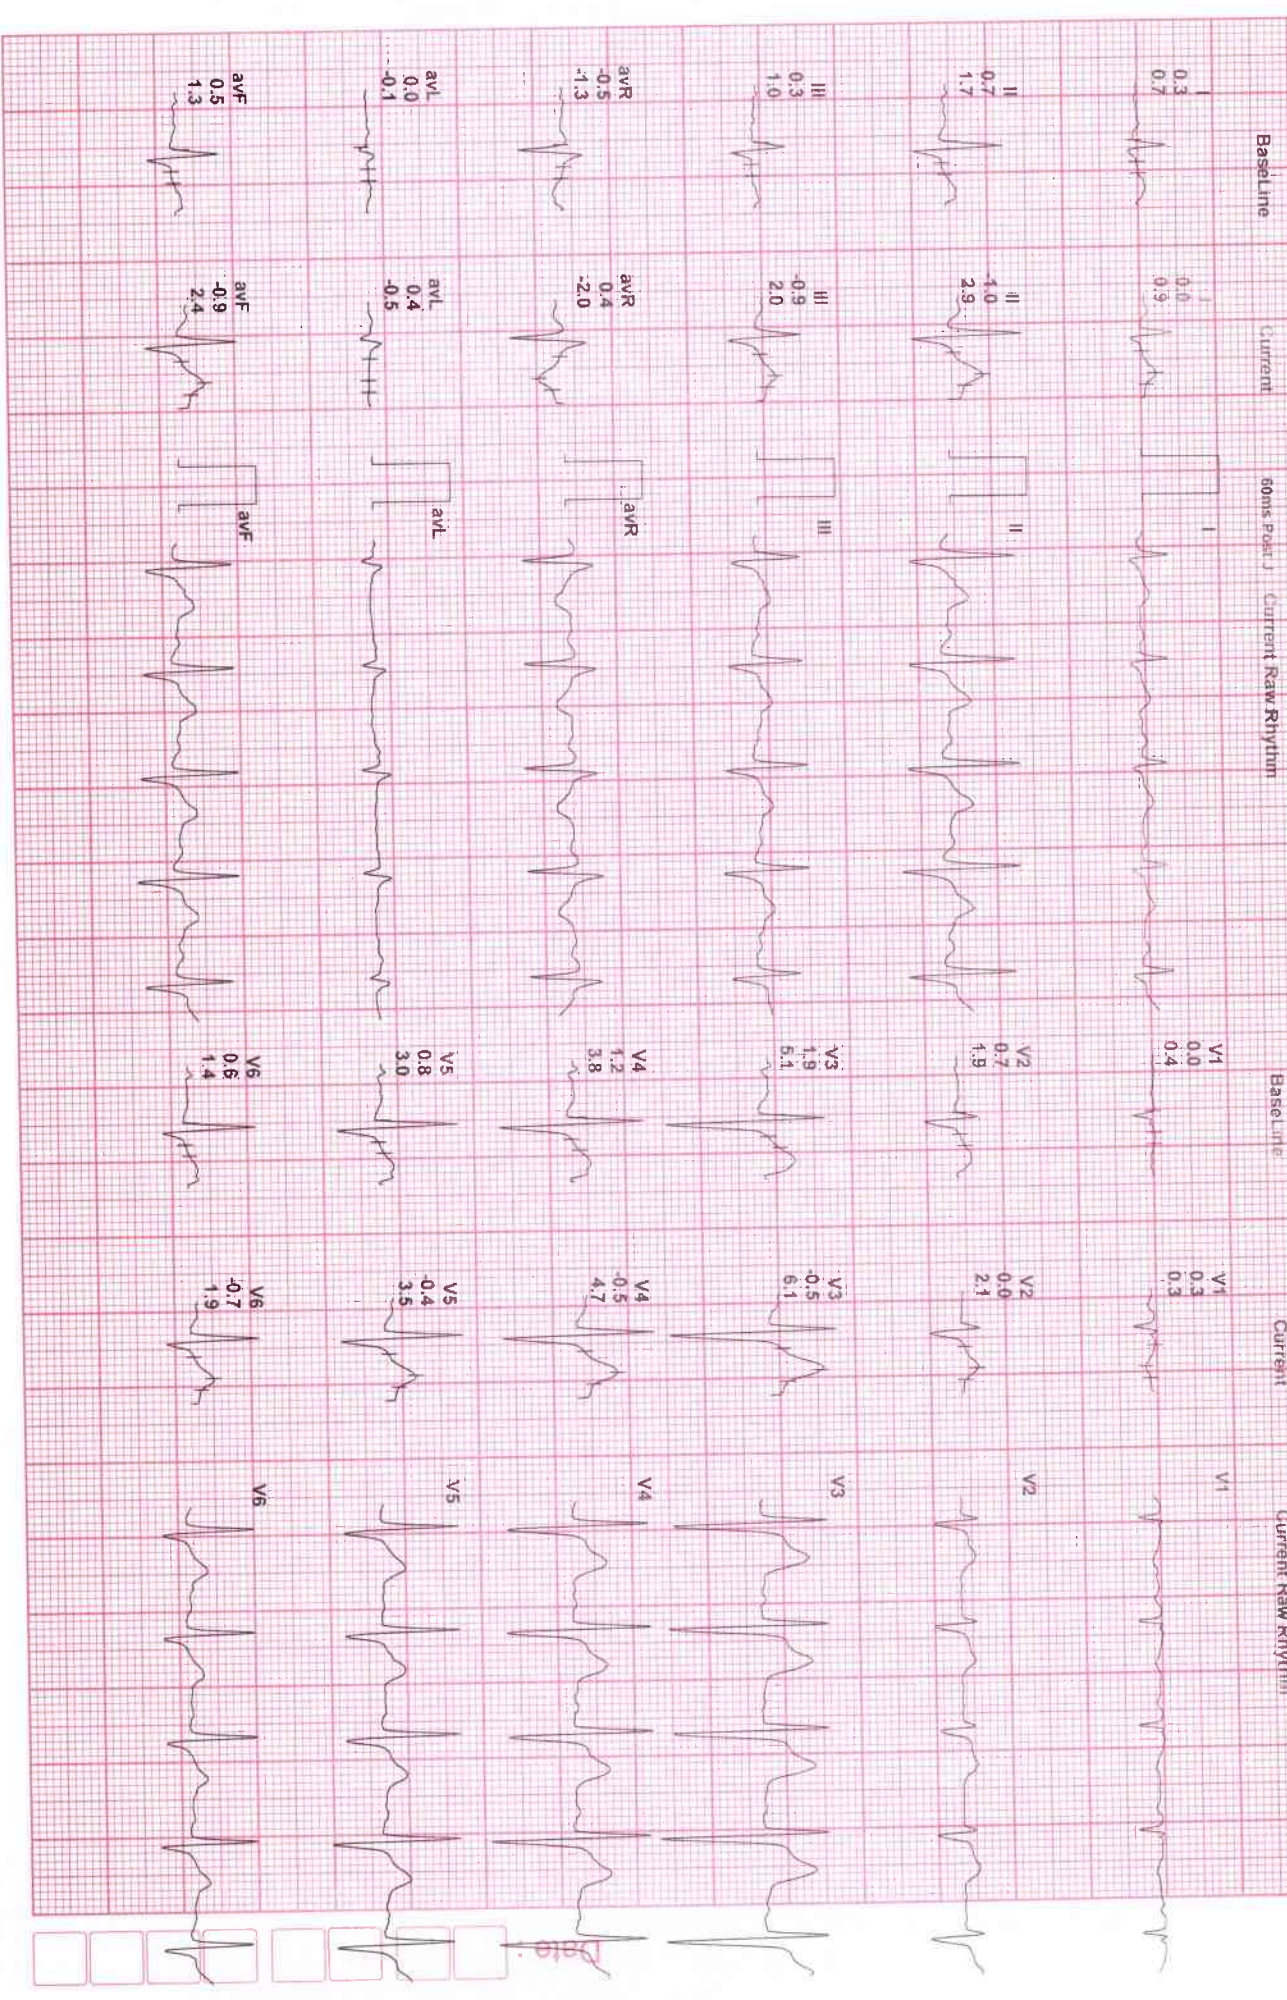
BaseLine

I
0.3
0.7

II
0.7
1.7

III
0.3
1.0

avR
-0.5
-1.3

avL
0.0
-0.1

avF
0.5
1.3

Current

I
0.0
0.9

II
-1.0
2.9

III
-0.9
2.0

avR
0.4
-2.0

avL
0.4
-0.5

avF
-0.9
2.4

60ms Post J Current Raw Rhythm

I

II

III

avR

avL

avF

BaseLine

V1
0.0
0.4

V2
0.7
1.9

V3
1.9
6.1

V4
1.2
3.8

V5
0.8
3.0

V6
0.6
1.4

Current

V1
0.3
0.3

V2
0.0
2.1

V3
-0.5
6.1

V4
-0.5
4.7

V5
-0.4
3.5

V6
-0.7
1.9

Current Raw Rhythm

V1

V2

V3

V4

V5

V6

Date :